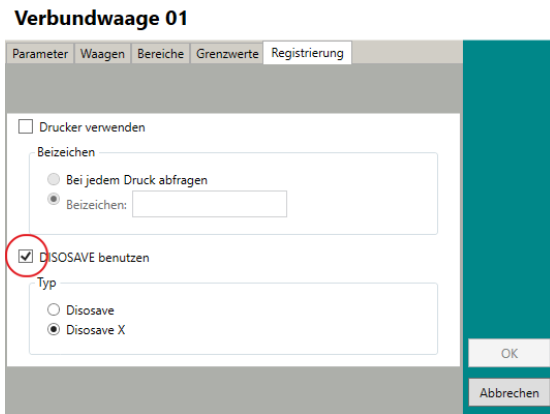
Verbundwaage 01

Parameter | Waagen | Bereiche | Grenzwerte | Registrierung

Drucker verwenden

Beizeichen

Bei jedem Druck abfragen

Beizeichen:

DISOSAVE benutzen

Typ

Disosave

Disosave X

OK

Abbrechen